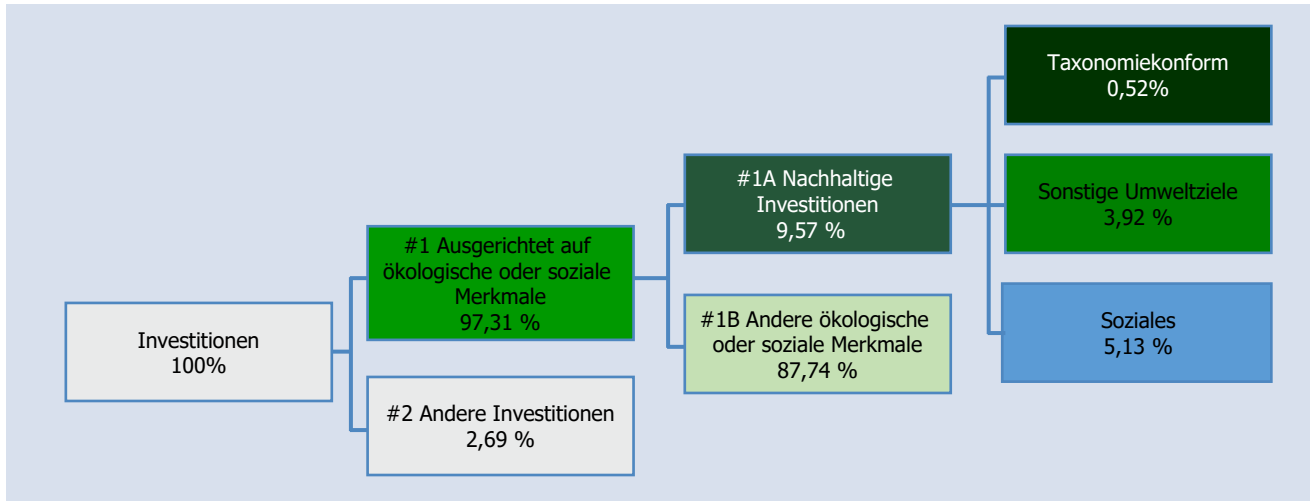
Investitionen
100%

#1 Ausgerichtet auf ökologische oder soziale Merkmale
97,31 %

#2 Andere Investitionen
2,69 %

#1A Nachhaltige Investitionen
9,57 %

#1B Andere ökologische oder soziale Merkmale
87,74 %

Taxonomiekonform
0,52%

Sonstige Umweltziele
3,92 %

Soziales
5,13 %